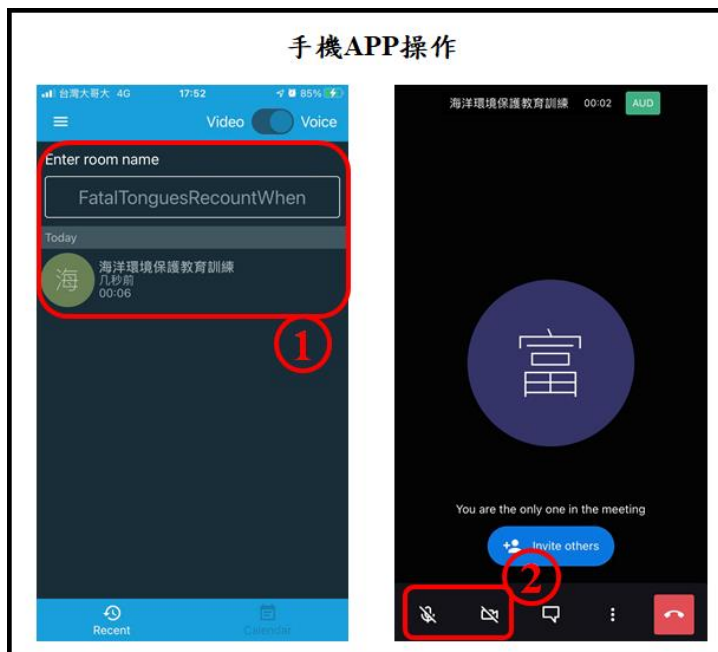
手機APP操作

台灣大哥大 4G 17:52 85%

Video Voice

Enter room name

FatalTonguesRecountWhen

Today

海

海洋環境保護教育訓練
几秒前
00:06

①

Recent Calendar

海洋環境保護教育訓練 00:02 AUD

富

You are the only one in the meeting

Invite others

②